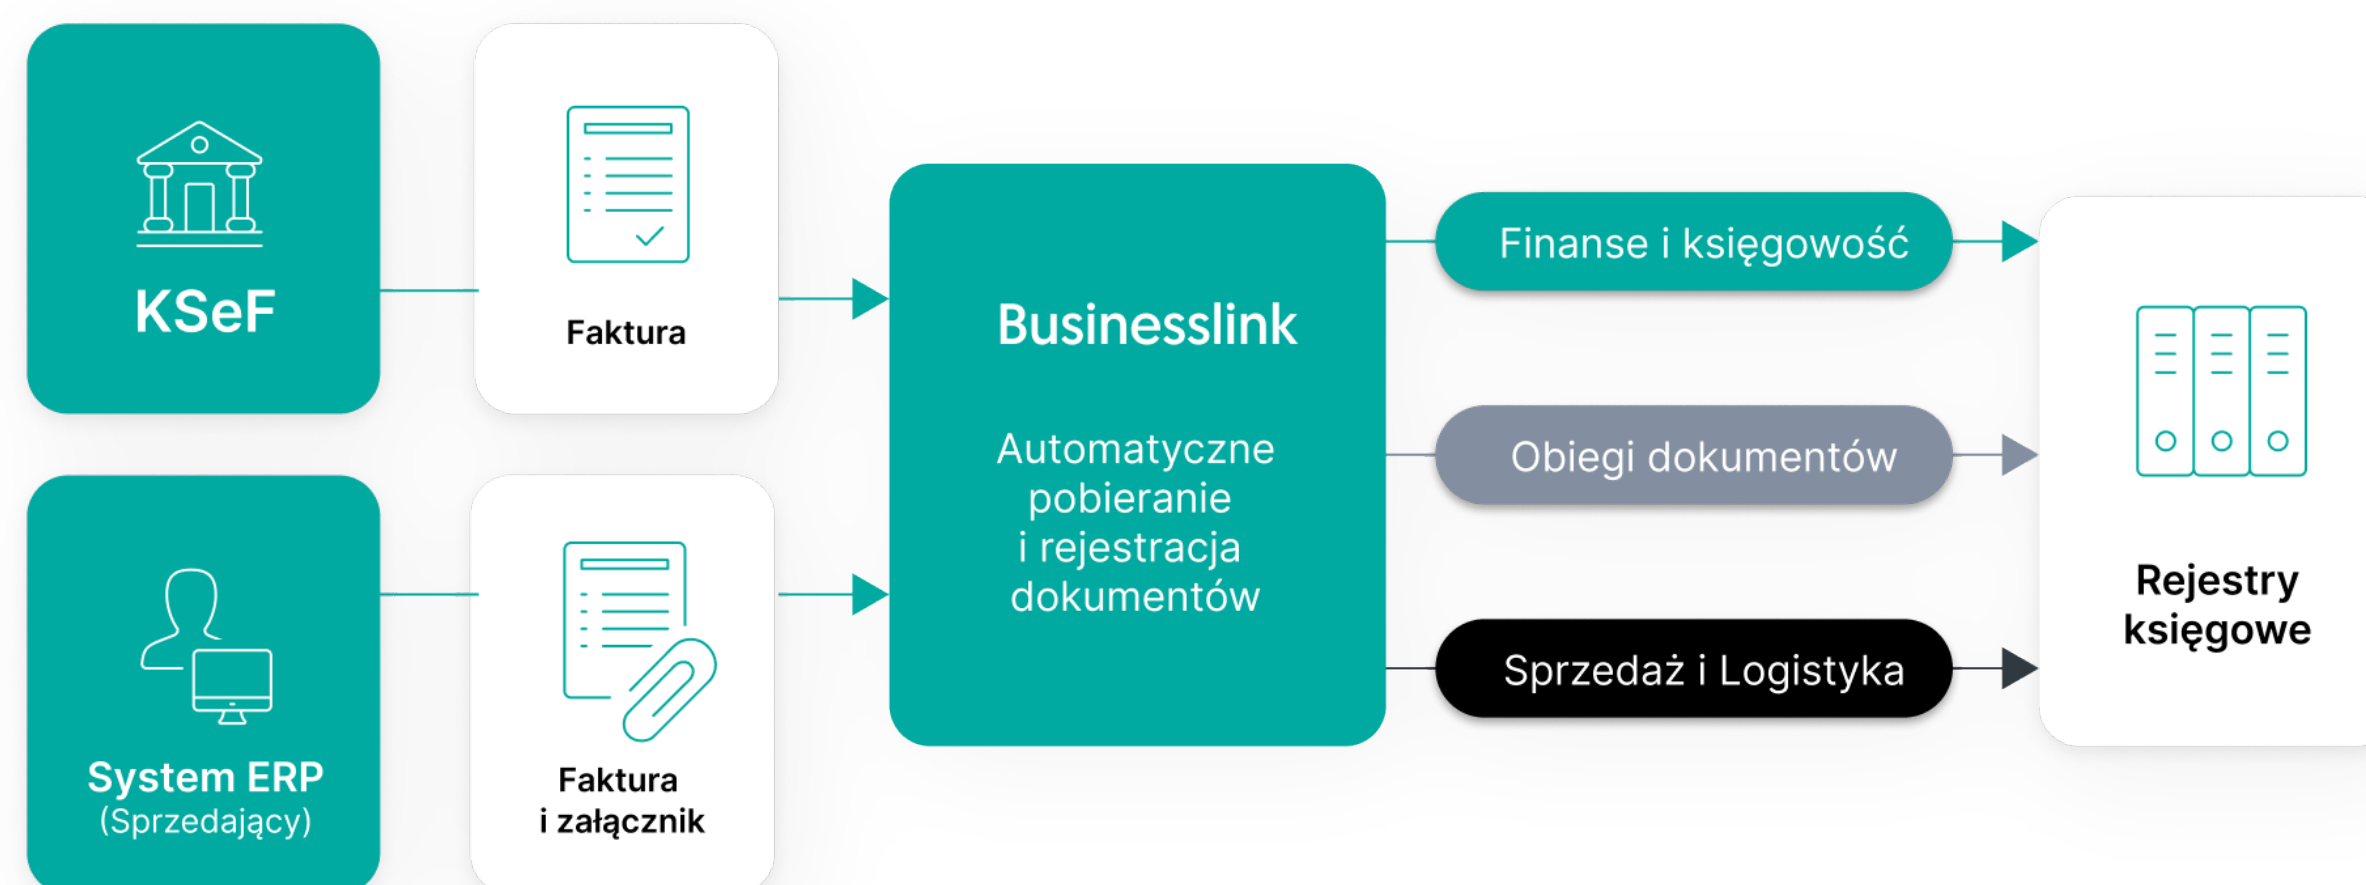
KSeF

Faktura

System ERP
(Sprzedający)

Faktura
i załącznik

Businesslink

Automatyczne pobieranie i rejestracja dokumentów

Finanse i księgowość

Obiegi dokumentów

Sprzedaż i Logistyka

Rejestry księgowe